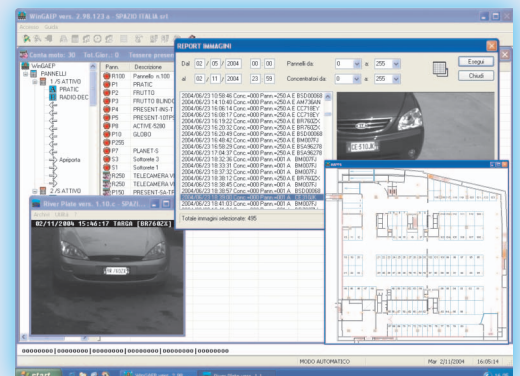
WinGAEP vers. 2.98.123 a SPAZIO ITALIA srl

Carta stato: 30 Tot. Clei.: 0 Tensione presen

WinGAEP
PANNELLI
1./S ATTIVO
PRATIC
RADIO DEC
Apriporta
2./S ATTIVO

| Pann. | Descrizione |
|---|---|
| R100 | Pannello n.100 |
| P1 | PRATIC |
| P2 | FRUTTO |
| P3 | FRUTTO BLINDO |
| P4 | PRESENT-INS-T |
| P5 | PRESENT-10TP |
| P8 | ACTIVE 5280 |
| P10 | GLOBO |
| P255 | |
| P7 | PLANET-S |
| S3 | Soffitto 3 |
| S1 | Soffitto 1 |
| R250 | TELECAMERA VI |
| R250 | TELECAMERA VI |
| P150 | PRESENT-Sb-TF |

REPORT IMMAGINI

Dal 02 / 05 / 2004 00 : 00 Pannelli da: 0 a: 255
al 02 / 11 / 2004 23 : 59 Concentratori da: 0 a: 255

Esegui
Chiudi

2004/06/23 14:10:58:46 Conc.=000 Pann.=250 A: BSD00068
2004/06/23 14:10:40 Conc.=000 Pann.=250 A: AM736AN
2004/06/23 16:16:14 Conc.=000 Pann.=250 A: CC718EY
2004/06/23 16:18:17 Conc.=000 Pann.=250 A: CC718EY
2004/06/23 16:19:22 Conc.=000 Pann.=250 A: BR7602X
2004/06/23 16:20:32 Conc.=000 Pann.=250 A: BR7602X
2004/06/23 16:48:20 Conc.=000 Pann.=250 A: BSD00068
2004/06/23 16:49:42 Conc.=000 Pann.=250 A: BR7602X
2004/06/23 16:56:25 Conc.=000 Pann.=250 A: BSA96278
2004/06/23 17:04:37 Conc.=000 Pann.=250 A: BSA96278
2004/06/23 18:32:36 Conc.=000 Pann.=001 A: BM007FJ
2004/06/23 18:33:31 Conc.=000 Pann.=001 A: BM007FJ
2004/06/23 18:37:32 Conc.=000 Pann.=001 A: BM007FJ
2004/06/23 18:37:45 Conc.=000 Pann.=001 A: BM007FJ
2004/06/23 18:38:45 Conc.=000 Pann.=001 A: BM007FJ
2004/06/23 18:38:57 Conc.=000 Pann.=001 A: BM007FJ

Totale immagini selezionate: 495

River Plate vers. 1.10 c SPAZI
02/11/2004 15:46:17 TARGA [BR76023]

CE 510JA

00000000 | 00000000 | 00000000 | 00000000 | 00000000 | 00000000
MODO AUTOMATICO
Mar 2/11/2004 16:05:14

start